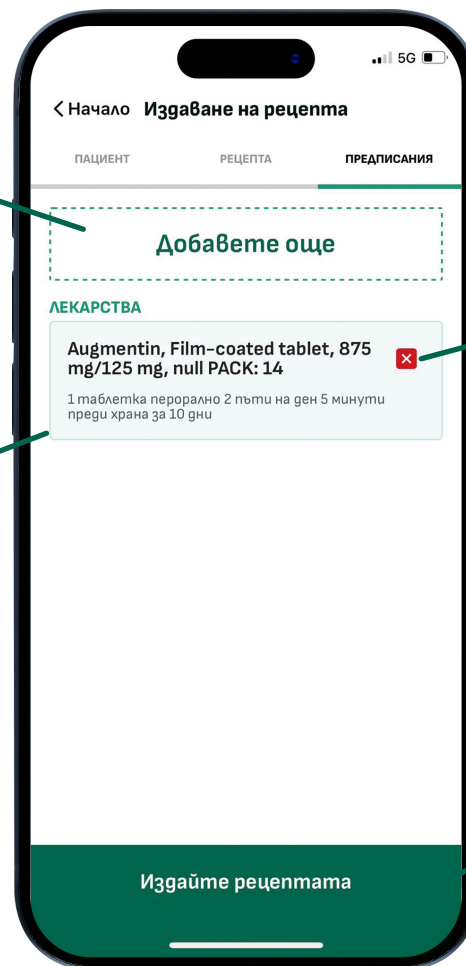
5G

< Начало Издаване на рецепта

ПАЦИЕНТ РЕЦЕПТА ПРЕДПИСАНИЯ

Добавете още

ЛЕКАРСТВА

Augmentin, Film-coated tablet, 875 mg/125 mg, null PACK: 14

1 таблетка перорално 2 пъти на ден 5 минути преди храна за 10 дни

Издайте рецептата